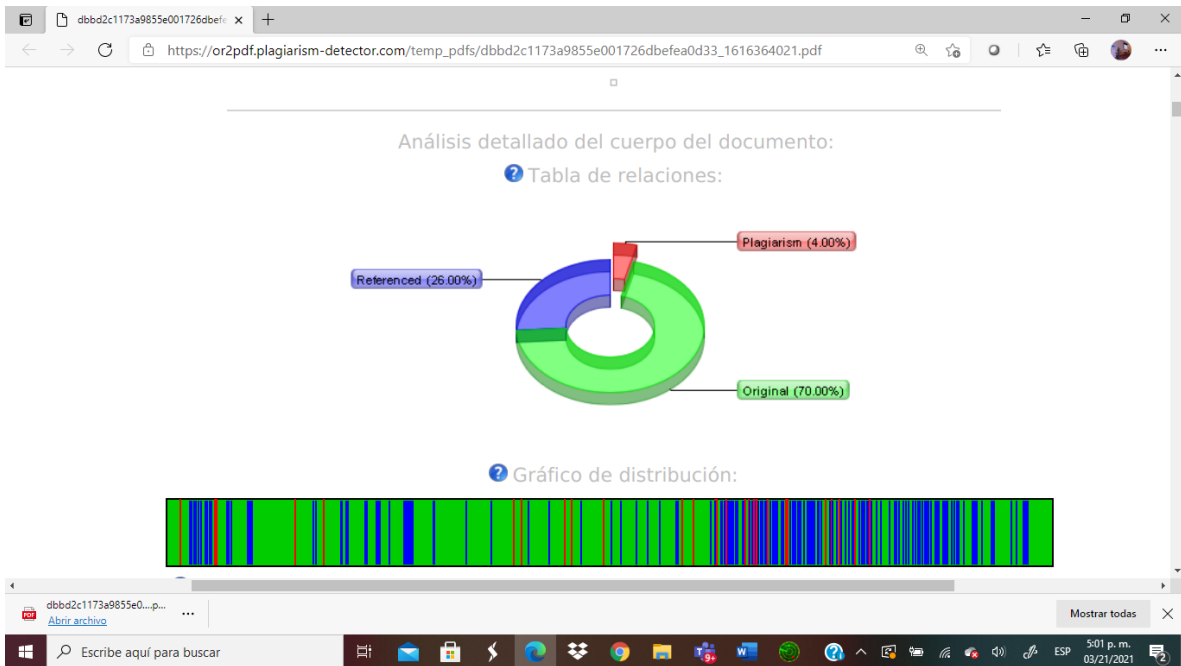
dbbd2c1173a9855e001726dbefe ×

https://or2pdf.plagiarism-detector.com/temp_pdfs/dbbd2c1173a9855e001726dbefea0d33_1616364021.pdf

Análisis detallado del cuerpo del documento:

Tabla de relaciones:

Plagiarism (4.00%)

Referenced (26.00%)

Original (70.00%)

Gráfico de distribución:

dbbd2c1173a9855e0....p...

Abrir archivo

Mostrar todas

Escribe aquí para buscar

ESP

5:01 p. m.
03/21/2021